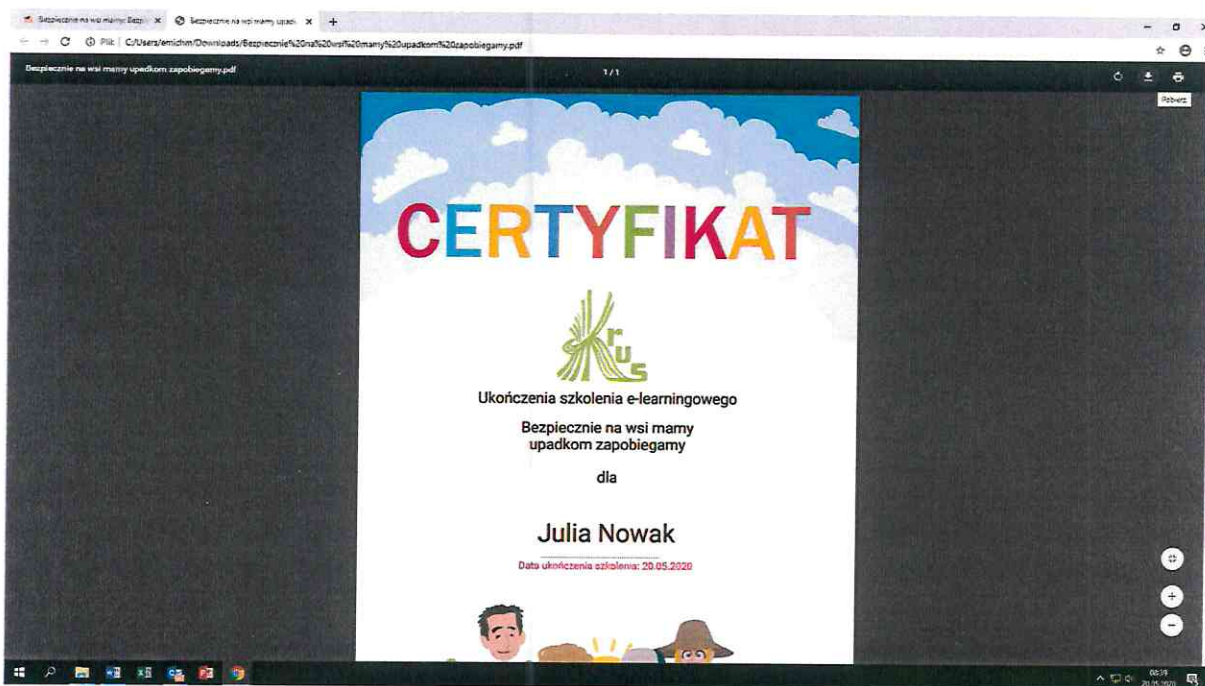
Bezpiecznie na wsi mamy: Bezpi ×
Bezpiecznie na wsi mamy upad ×
+

C:/Users/emichm/Downloads/Bezpiecznie%20na%20wsi%20mamy%20upadkom%20zapobiegamy.pdf

Bezpiecznie na wsi mamy upadkom zapobiegamy.pdf

1 / 1

Pobierz

CERTYFIKAT

KRUS

Ukończenia szkolenia e-learningowego

Bezpiecznie na wsi mamy upadkom zapobiegamy

dla

Julia Nowak

Data ukończenia szkolenia: 20.05.2020

08:19
20.05.2020